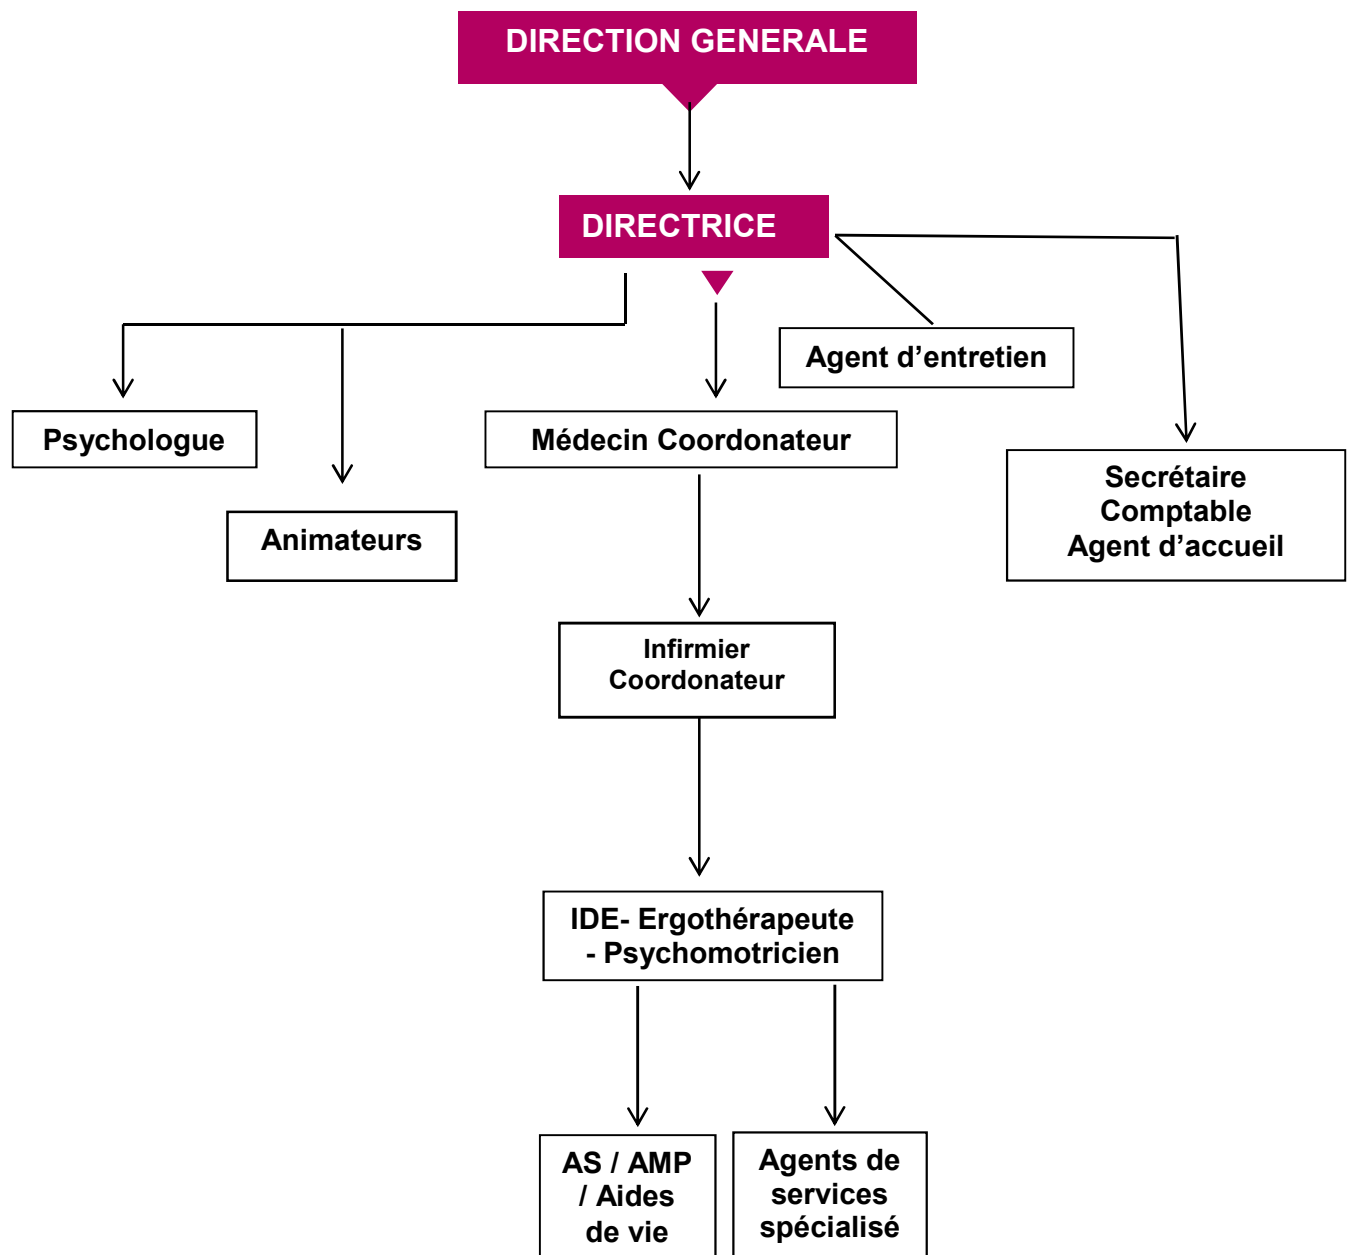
DIRECTION GENERALE

DIRECTRICE

Agent d’entretien

Psychologue

Médecin Coordonateur

Secrétaire
Comptable
Agent d’accueil

Animateurs

Infirmier
Coordonateur

IDE- Ergothérapeute - Psychomotricien

AS / AMP / Aides de vie

Agents de services spécialisé